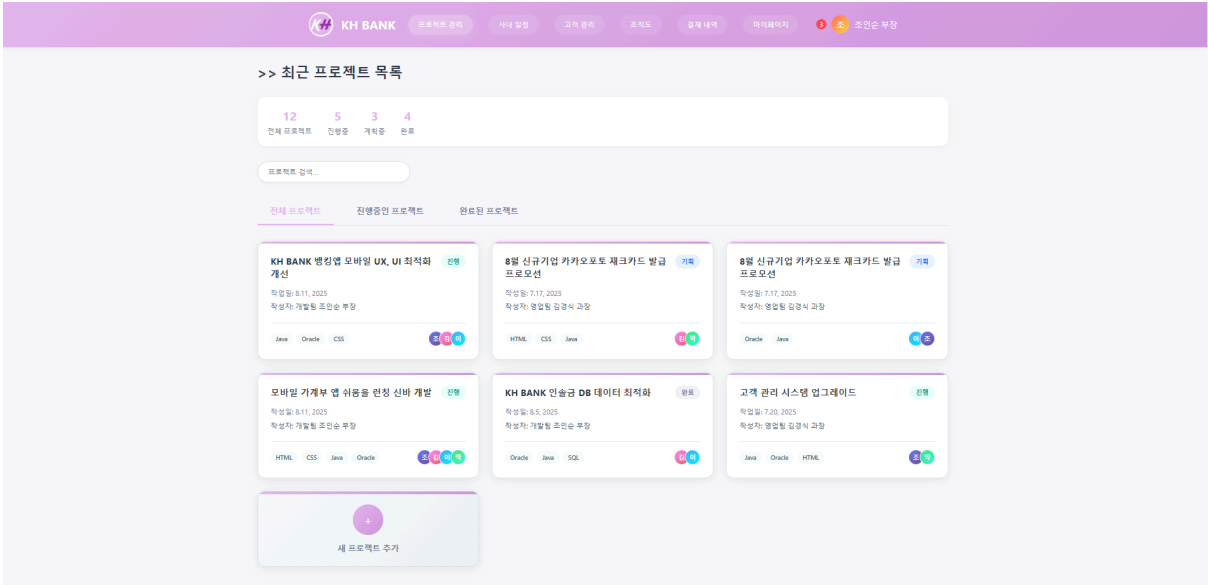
KH BANK 프로젝트 관리 사내 일정 고객 관리 조직도 결재 내역 마이페이지 3 조 조인순 부장

>> 최근 프로젝트 목록

12 전체 프로젝트 5 진행중 3 계획중 4 완료

프로젝트 검색...

전체 프로젝트 진행중인 프로젝트 완료된 프로젝트

KH BANK 뱅킹앱 모바일 UX, UI 최적화 개선 진행
작성일: 8.11, 2025
작성자: 개발팀 조인순 부장
Java Oracle CSS
조 B 이

8월 신규기업 카카오포토 체크카드 발급 프로모션 기획
작성일: 7.17, 2025
작성자: 영업팀 김경식 과장
HTML CSS Java
김 박

8월 신규기업 카카오포토 체크카드 발급 프로모션 기획
작성일: 7.17, 2025
작성자: 영업팀 김경식 과장
Oracle Java
이 조

모바일 가계부 앱 쉬움을 런칭 신바 개발 진행
작성일: 8.11, 2025
작성자: 개발팀 조인순 부장
HTML CSS Java Oracle
조 김 이 박

KH BANK 인솔금 DB 데이터 최적화 완료
작성일: 8.5, 2025
작성자: 개발팀 조인순 부장
Oracle Java SQL
김 이

고객 관리 시스템 업그레이드 진행
작성일: 7.20, 2025
작성자: 영업팀 김경식 과장
Java Oracle HTML
조 박

+
새 프로젝트 추가